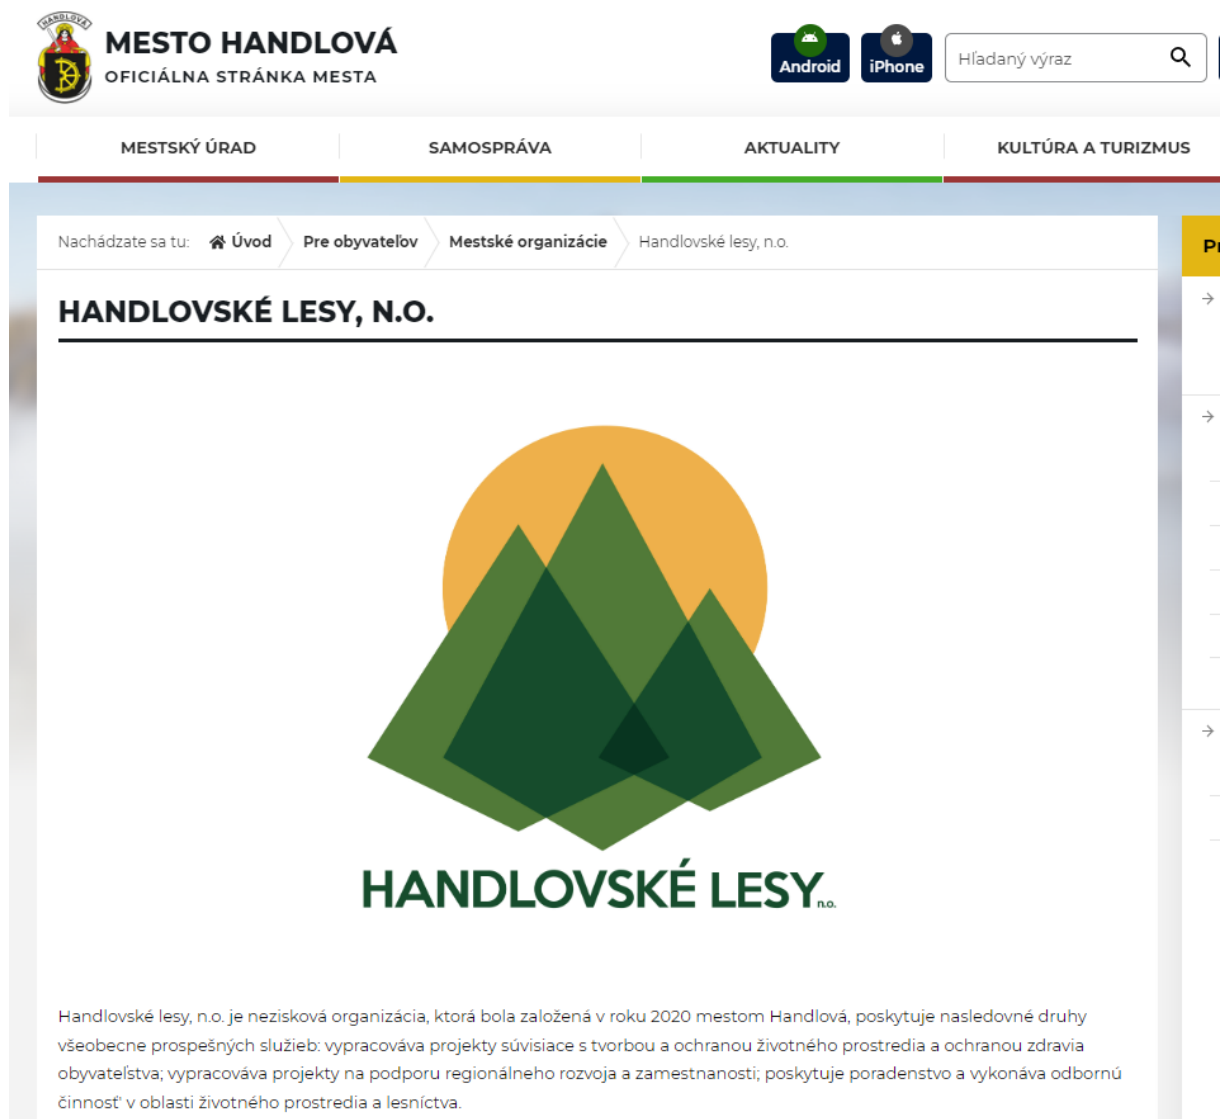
HANDLOVÁ

MESTO HANDLOVÁ
OFICIÁLNA STRÁNKA MESTA

Android iPhone Hľadaný výraz

MESTSKÝ ÚRAD SAMOSPRÁVA AKTUALITY KULTÚRA A TURIZMUS

Nachádzate sa tu: Úvod Pre obyvateľov Mestské organizácie Handlovské lesy, n.o.

Pr

HANDLOVSKÉ LESY, N.O.

HANDLOVSKÉ LESY n.o.

Handlovské lesy, n.o. je nezisková organizácia, ktorá bola založená v roku 2020 mestom Handlová, poskytuje nasledovné druhy všeobecne prospešných služieb: vypracováva projekty súvisiace s tvorbou a ochranou životného prostredia a ochranou zdravia obyvateľstva; vypracováva projekty na podporu regionálneho rozvoja a zamestnanosti; poskytuje poradenstvo a vykonáva odbornú činnosť v oblasti životného prostredia a lesníctva.